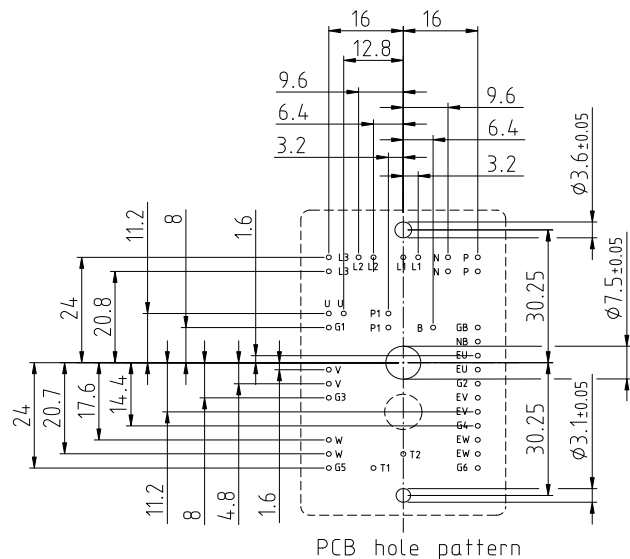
16
16
12.8
9.6
9.6
6.4
6.4
3.2
3.2
$\phi 3.6\pm0.05$
11.2
8
1.6
L3 L2 L1 L1 N P
L3 L2 N P
24
20.8
30.25
$\phi 7.5\pm0.05$
U U
P1
P1 B GB
G1
NB
EU
EU
V
V G2
G3 EV
EV
24
20.7
17.6
14.4
G4
W EW
W T2 EW
G5 T1 G6
30.25
$\phi 3.1\pm0.05$
11.2
8
4.8
1.6
PCB hole pattern